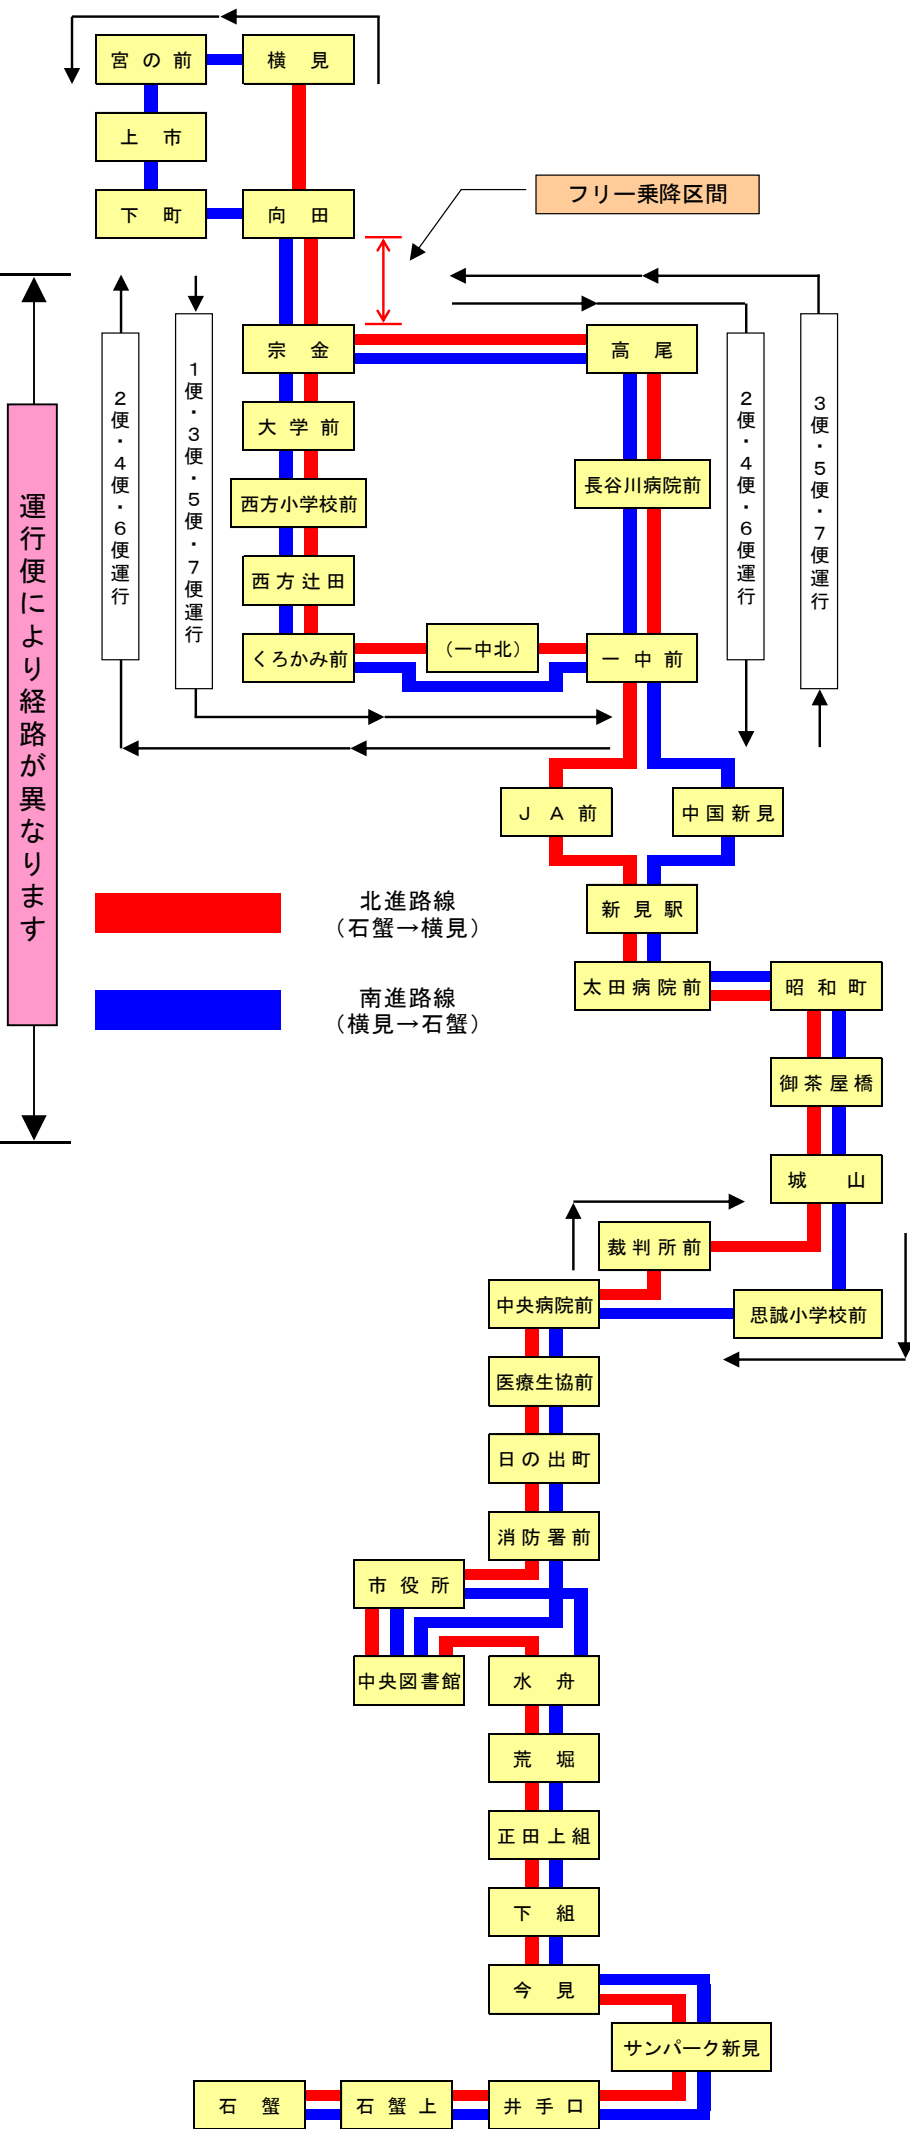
宮の前
横見
上市
下町
向田
フリー乗降区間
運行便により経路が異なります
2便・4便・6便運行
1便・3便・5便・7便運行
宗金
高尾
大学前
西方小学校前
長谷川病院前
2便・4便・6便運行
3便・5便・7便運行
西方辻田
くろかみ前
（一中北）
一中前
ＪＡ前
中国新見
北進路線
（石蟹→横見）
南進路線
（横見→石蟹）
新見駅
太田病院前
昭和町
御茶屋橋
城山
裁判所前
中央病院前
思誠小学校前
医療生協前
日の出町
消防署前
市役所
中央図書館
水舟
荒堀
正田上組
下組
今見
サンパーク新見
石蟹
石蟹上
井手口